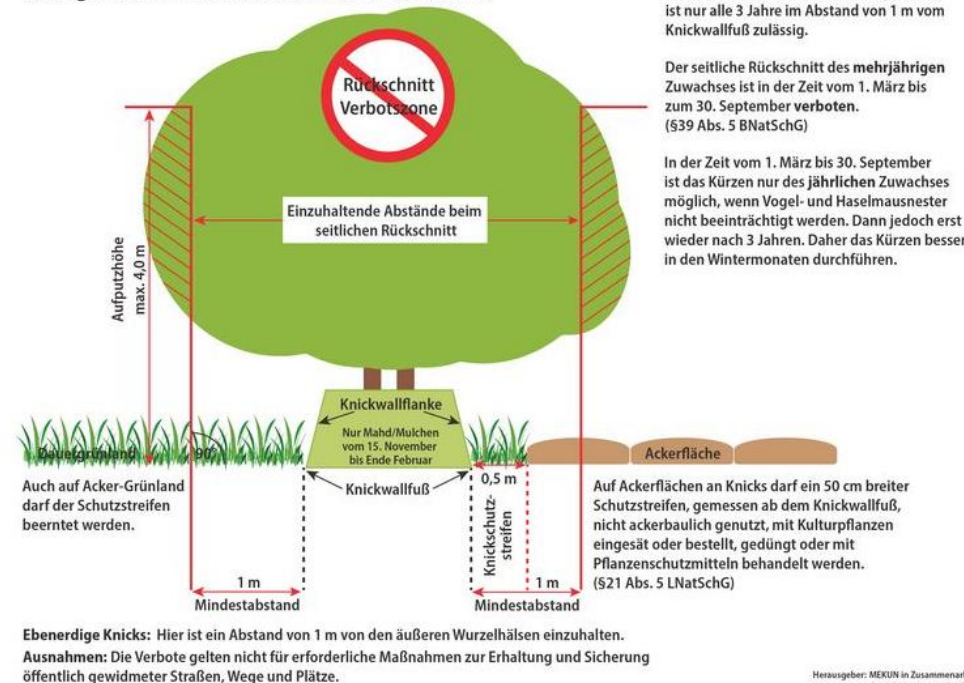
ist nur alle 3 Jahre im Abstand von 1 m vom Knickwallfuß zulässig.

Der seitliche Rückschnitt des mehrjährigen Zuwachses ist in der Zeit vom 1. März bis zum 30. September verboten. (§39 Abs. 5 BNatSchG)

In der Zeit vom 1. März bis 30. September ist das Kürzen nur des jährlichen Zuwachses möglich, wenn Vogel- und Haselmausnester nicht beeinträchtigt werden. Dann jedoch erst wieder nach 3 Jahren. Daher das Kürzen besser in den Wintermonaten durchführen.

Rückschnitt Verbotszone

Einzuhaltende Abstände beim seitlichen Rückschnitt

Aufputzhöhe max. 4,0 m

Knickwallflanke

Nur Mahd/Mulchen vom 15. November bis Ende Februar

Dauergrünland

90°

Ackerfläche

Auch auf Acker-Grünland darf der Schutzstreifen beerntet werden.

Knickwallfuß

0,5 m

Knickschutz-streifen

Auf Ackerflächen an Knicks darf ein 50 cm breiter Schutzstreifen, gemessen ab dem Knickwallfuß, nicht ackerbaulich genutzt, mit Kulturpflanzen eingesät oder bestellt, gedüngt oder mit Pflanzenschutzmitteln behandelt werden. (§21 Abs. 5 LNatSchG)

1 m
Mindestabstand

1 m
Mindestabstand

Ebenerdige Knicks: Hier ist ein Abstand von 1 m von den äußeren Wurzelhälsen einzuhalten.
Ausnahmen: Die Verbote gelten nicht für erforderliche Maßnahmen zur Erhaltung und Sicherung öffentlich gewidmeter Straßen, Wege und Plätze.

Herausgeber: MEKUN in Zusammenar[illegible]